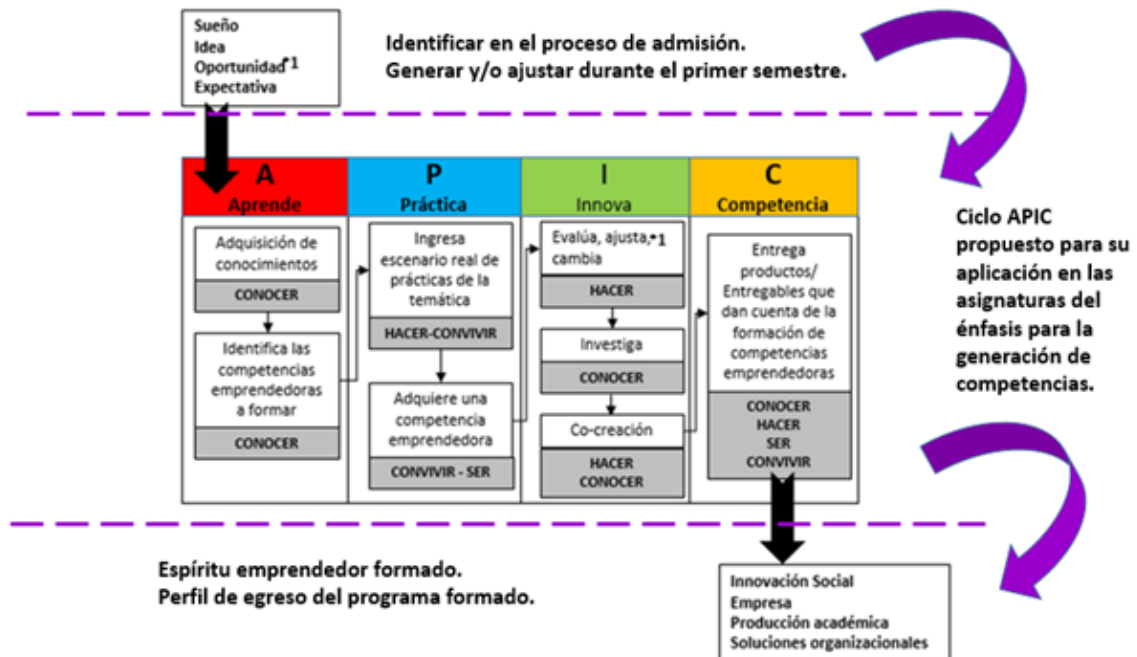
Sueño
Idea
Oportunidad*1
Expectativa

Identificar en el proceso de admisión.
Generar y/o ajustar durante el primer semestre.

| A Aprende | P Práctica | I Innova | C Competencia |
|---|---|---|---|
| Adquisición de conocimientos | Ingresa escenario real de prácticas de la temática | Evalúa, ajusta, cambia*1 | Entrega productos/ Entregables que dan cuenta de la formación de competencias emprendedoras |
| CONOCER | HACER-CONVIVIR | HACER | CONOCER HACER SER CONVIVIR |
| Identifica las competencias emprendedoras a formar | Adquiere una competencia emprendedora | Investiga | |
| CONOCER | CONVIVIR - SER | CONOCER | |
| | | Co-creación | |
| | | HACER CONOCER | |

Ciclo APIC propuesto para su aplicación en las asignaturas del énfasis para la generación de competencias.

Espíritu emprendedor formado.
Perfil de egreso del programa formado.

Innovación Social
Empresa
Producción académica
Soluciones organizacionales